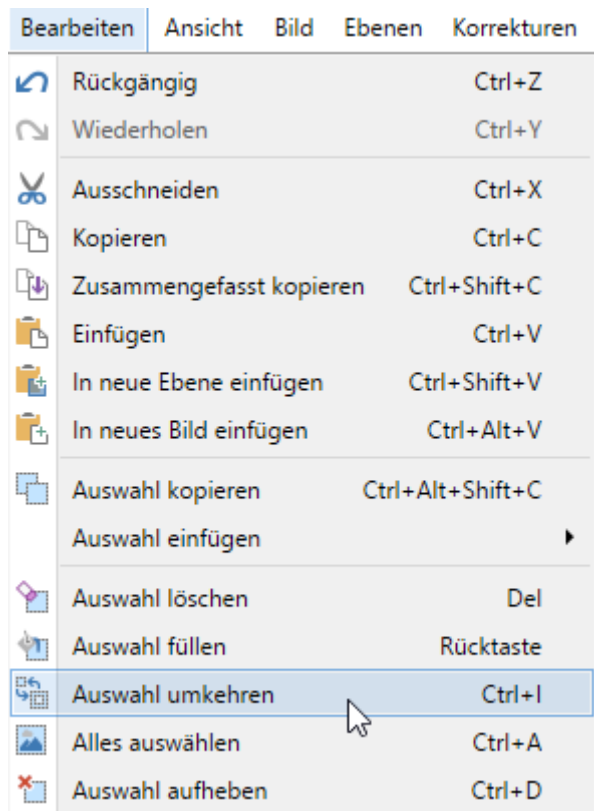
Bearbeiten Ansicht Bild Ebenen Korrekturen

Rückgängig Ctrl+Z
Wiederholen Ctrl+Y
Ausschneiden Ctrl+X
Kopieren Ctrl+C
Zusammengefasst kopieren Ctrl+Shift+C
Einfügen Ctrl+V
In neue Ebene einfügen Ctrl+Shift+V
In neues Bild einfügen Ctrl+Alt+V
Auswahl kopieren Ctrl+Alt+Shift+C
Auswahl einfügen
Auswahl löschen Del
Auswahl füllen Rücktaste
Auswahl umkehren Ctrl+I
Alles auswählen Ctrl+A
Auswahl aufheben Ctrl+D